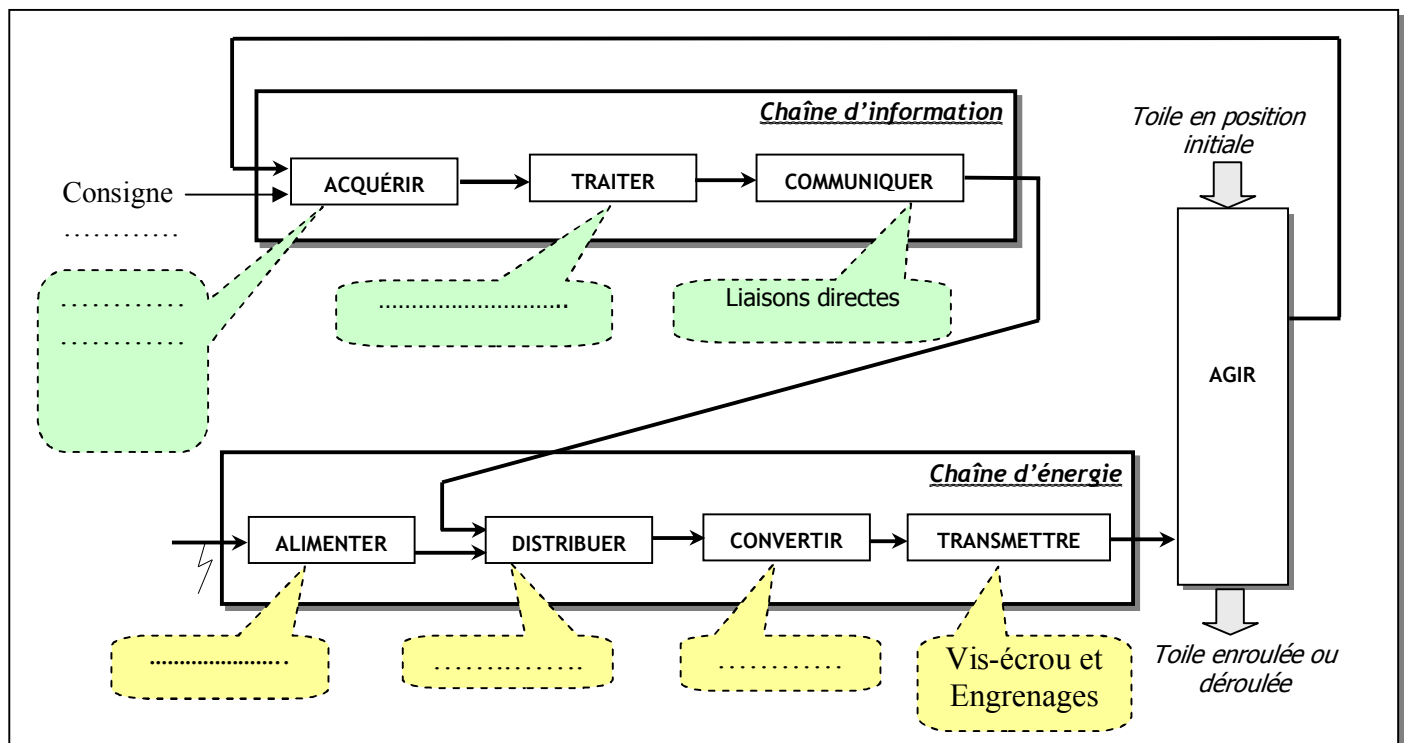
Chaîne d'information

Toile en position initiale

Consigne
…………

ACQUÉRIR

TRAITER

COMMUNIQUER

…………
…………

………………………

Liaisons directes

AGIR

Chaîne d'énergie

ALIMENTER

DISTRIBUER

CONVERTIR

TRANSMETTRE

…………………

…………

…………

Vis-écrou et Engrenages

Toile enroulée ou déroulée